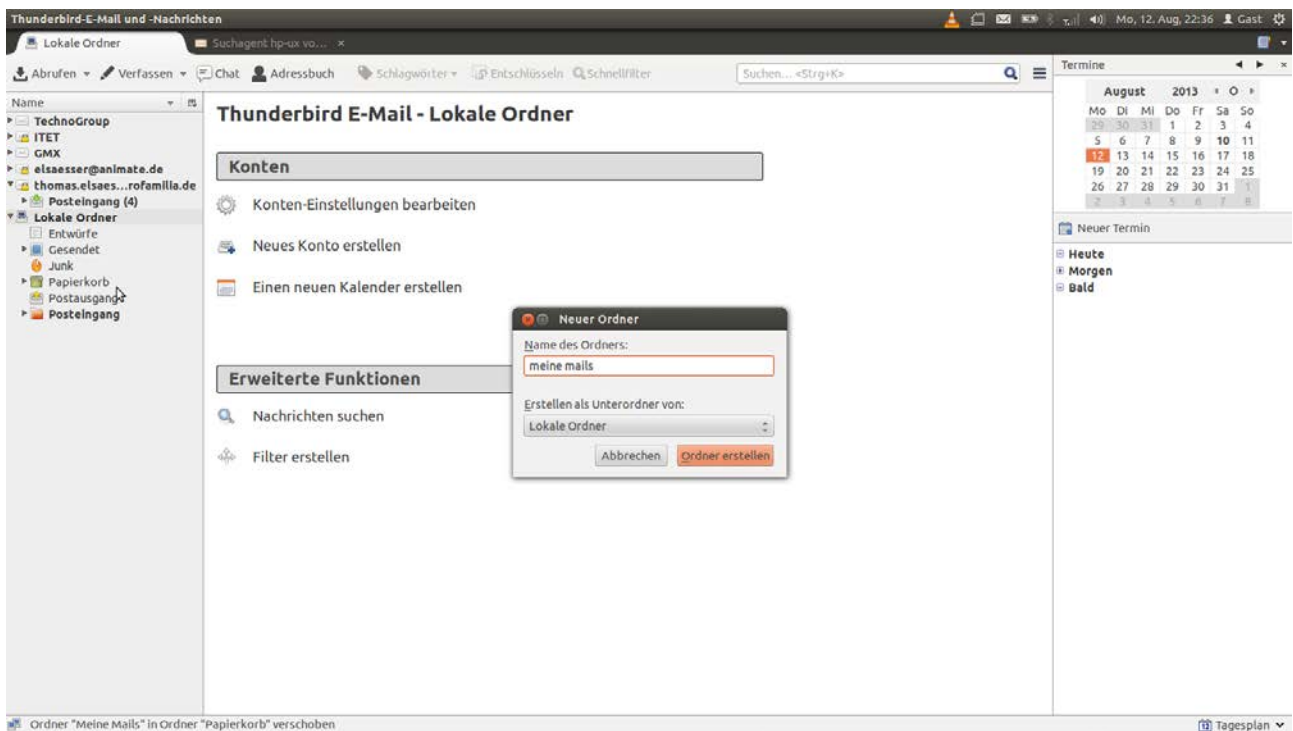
Thunderbird-E-Mail und -Nachrichten

Mo, 12. Aug, 22:36 Gast

Lokale Ordner

Suchagent hp-ux vo... ×

Abrufen ▾ Verfassen ▾ Chat Adressbuch Schlagwörter ▾ Entschlüsseln Schnellfilter

Suchen... <Strg+K>

Name

TechnoGroup
ITET
GMX
elsaesser@animate.de
thomas.elsaes...rofamilia.de
Posteingang (4)
Lokale Ordner
Entwürfe
Gesendet
Junk
Papierkorb
Postausgang
Posteingang

Thunderbird E-Mail - Lokale Ordner

Konten

Konten-Einstellungen bearbeiten

Neues Konto erstellen

Einen neuen Kalender erstellen

Erweiterte Funktionen

Nachrichten suchen

Filter erstellen

Neuer Ordner

Name des Ordners:

meine mails

Erstellen als Unterordner von:

Lokale Ordner

Abbrechen

Ordner erstellen

Termine

August 2013

| Mo | Di | Mi | Do | Fr | Sa | So |
|---|---|---|---|---|---|---|
| 29 | 30 | 31 | 1 | 2 | 3 | 4 |
| 5 | 6 | 7 | 8 | 9 | 10 | 11 |
| 12 | 13 | 14 | 15 | 16 | 17 | 18 |
| 19 | 20 | 21 | 22 | 23 | 24 | 25 |
| 26 | 27 | 28 | 29 | 30 | 31 | 1 |
| 2 | 3 | 4 | 5 | 6 | 7 | 8 |

Neuer Termin

Heute
Morgen
Bald

Ordner "Meine Mails" in Ordner "Papierkorb" verschoben

Tagesplan